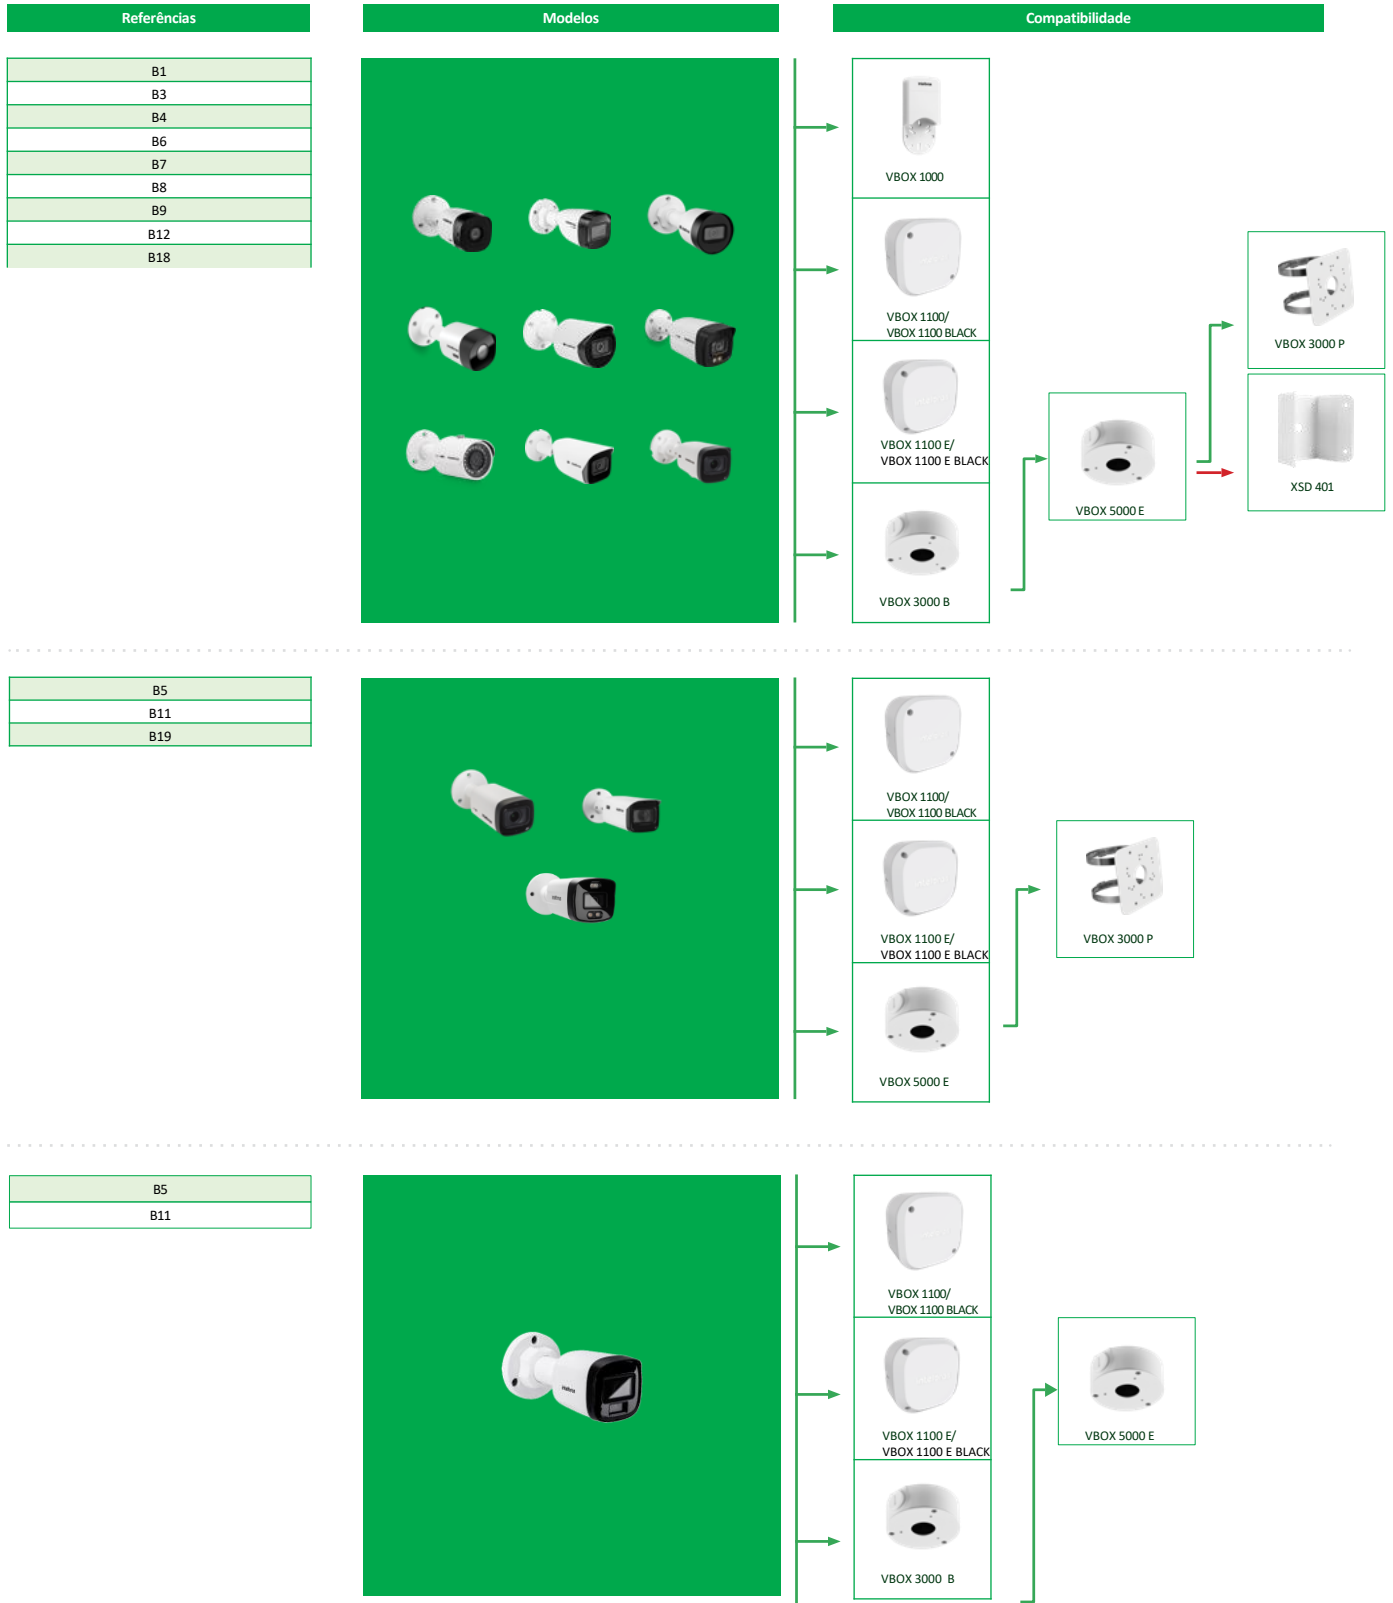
Referências

Modelos

Compatibilidade

| B1 |
|---|
| B3 |
| B4 |
| B6 |
| B7 |
| B8 |
| B9 |
| B12 |
| B18 |

VBOX 1000

VBOX 1100/
VBOX 1100 BLACK

VBOX 1100 E/
VBOX 1100 E BLACK

VBOX 3000 B

VBOX 5000 E

VBOX 3000 P

XSD 401

| B5 |
|---|
| B11 |
| B19 |

VBOX 1100/
VBOX 1100 BLACK

VBOX 1100 E/
VBOX 1100 E BLACK

VBOX 5000 E

VBOX 3000 P

| B5 |
|---|
| B11 |

VBOX 1100/
VBOX 1100 BLACK

VBOX 1100 E/
VBOX 1100 E BLACK

VBOX 3000 B

VBOX 5000 E